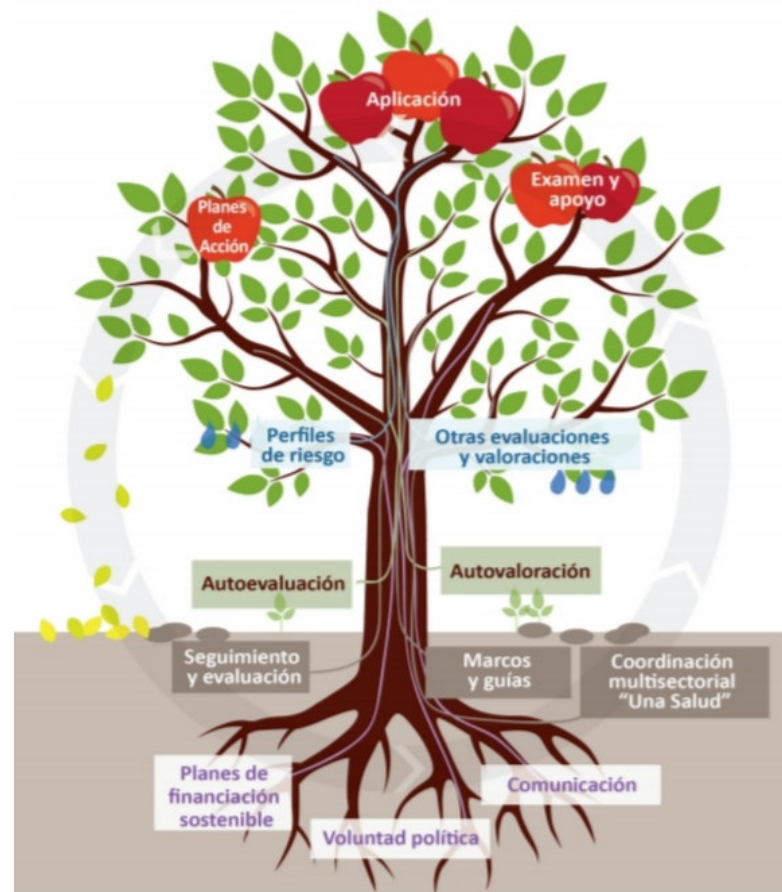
Aplicación

Planes de Acción

Examen y apoyo

Perfiles de riesgo

Otras evaluaciones y valoraciones

Autoevaluación

Autovaloración

Seguimiento y evaluación

Marcos y guías

Coordinación multisectorial "Una Salud"

Planes de financiación sostenible

Comunicación

Voluntad política